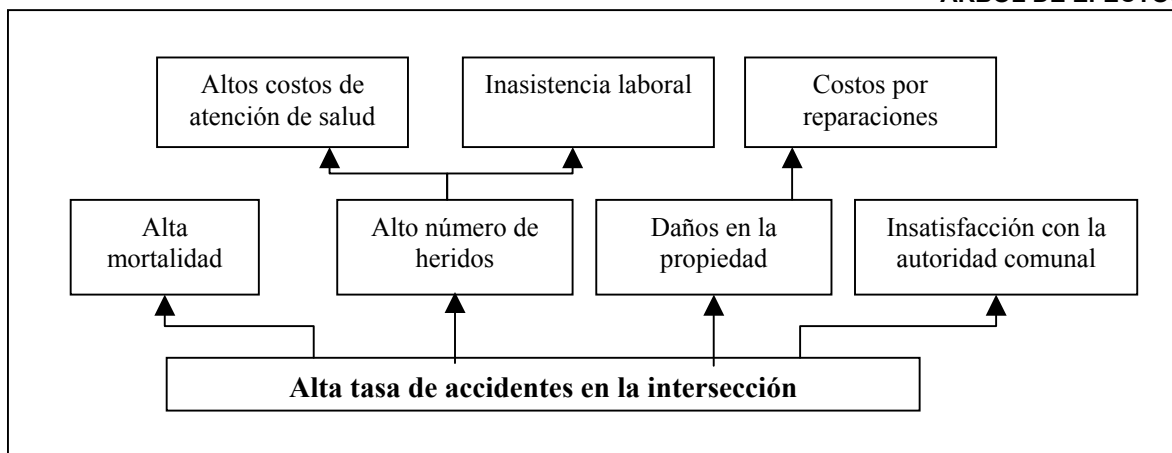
ARBOL DE EFECTO

Altos costos de atención de salud

Inasistencia laboral

Costos por reparaciones

Alta mortalidad

Alto número de heridos

Daños en la propiedad

Insatisfacción con la autoridad comunal

**Alta tasa de accidentes en la intersección**